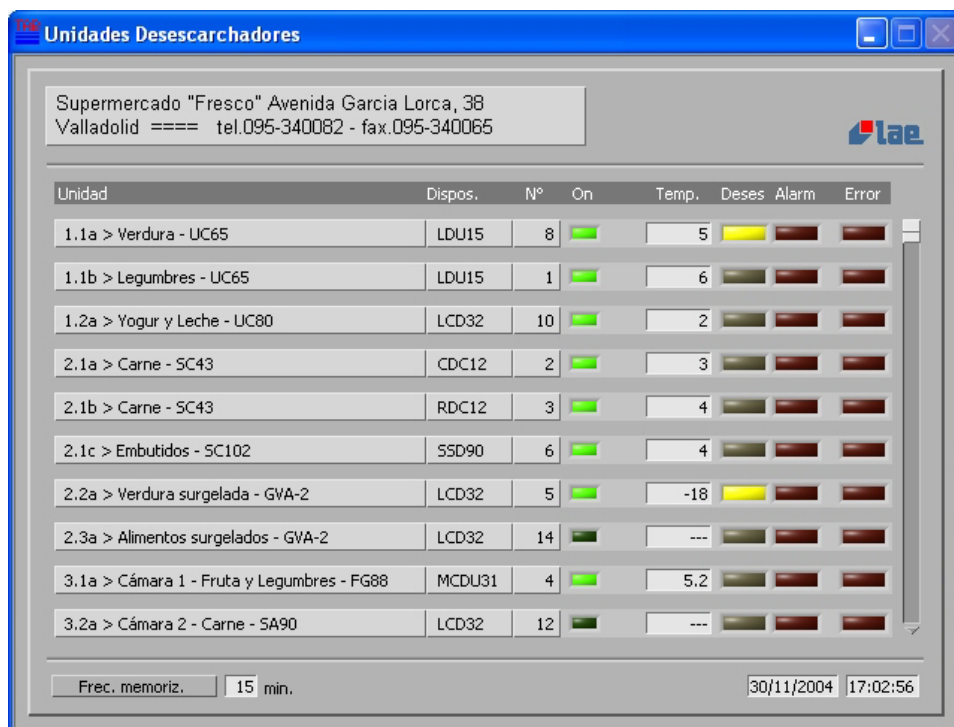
Unidades Desescarchadores

Supermercado "Fresco" Avenida Garcia Lorca, 38
Valladolid ==== tel.095-340082 - fax.095-340065

lae

| Unidad | Dispos. | N° | On | Temp. | Deses | Alarm | Error |
|---|---|---|---|---|---|---|---|
| 1.1a > Verdura - UC65 | LDU15 | 8 | | 5 | | | |
| 1.1b > Legumbres - UC65 | LDU15 | 1 | | 6 | | | |
| 1.2a > Yogur y Leche - UC80 | LCD32 | 10 | | 2 | | | |
| 2.1a > Carne - SC43 | CDC12 | 2 | | 3 | | | |
| 2.1b > Carne - SC43 | RDC12 | 3 | | 4 | | | |
| 2.1c > Embutidos - SC102 | SSD90 | 6 | | 4 | | | |
| 2.2a > Verdura surgelada - GVA-2 | LCD32 | 5 | | -18 | | | |
| 2.3a > Alimentos surgelados - GVA-2 | LCD32 | 14 | | --- | | | |
| 3.1a > Cámara 1 - Fruta y Legumbres - FG88 | MCDU31 | 4 | | 5.2 | | | |
| 3.2a > Cámara 2 - Carne - SA90 | LCD32 | 12 | | --- | | | |

Frec. memoriz. 15 min.

30/11/2004 17:02:56